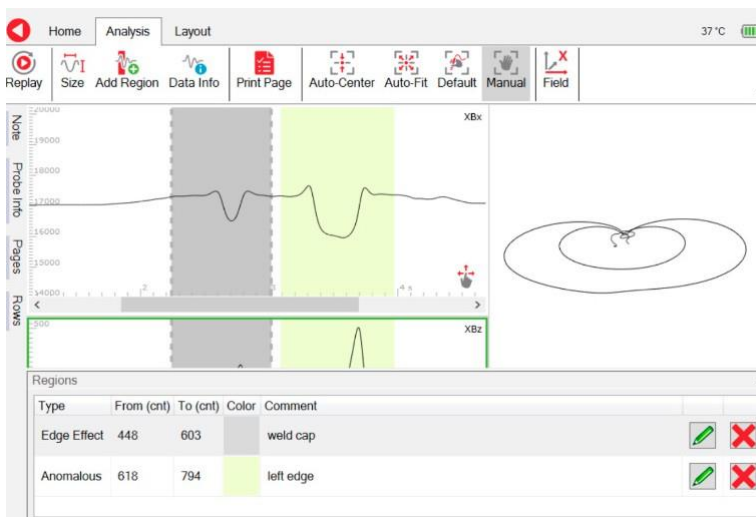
Home Analysis Layout

37 °C

Replay Size Add Region Data Info Print Page Auto-Center Auto-Fit Default Manual Field

Note Probe Info Pages Rows

XBx

20000
19000
18000
17000
16000
15000
14000

XBz

500

Regions

| Type | From (cnt) | To (cnt) | Color | Comment |
|---|---|---|---|---|
| Edge Effect | 448 | 603 | | weld cap |
| Anomalous | 618 | 794 | | left edge |